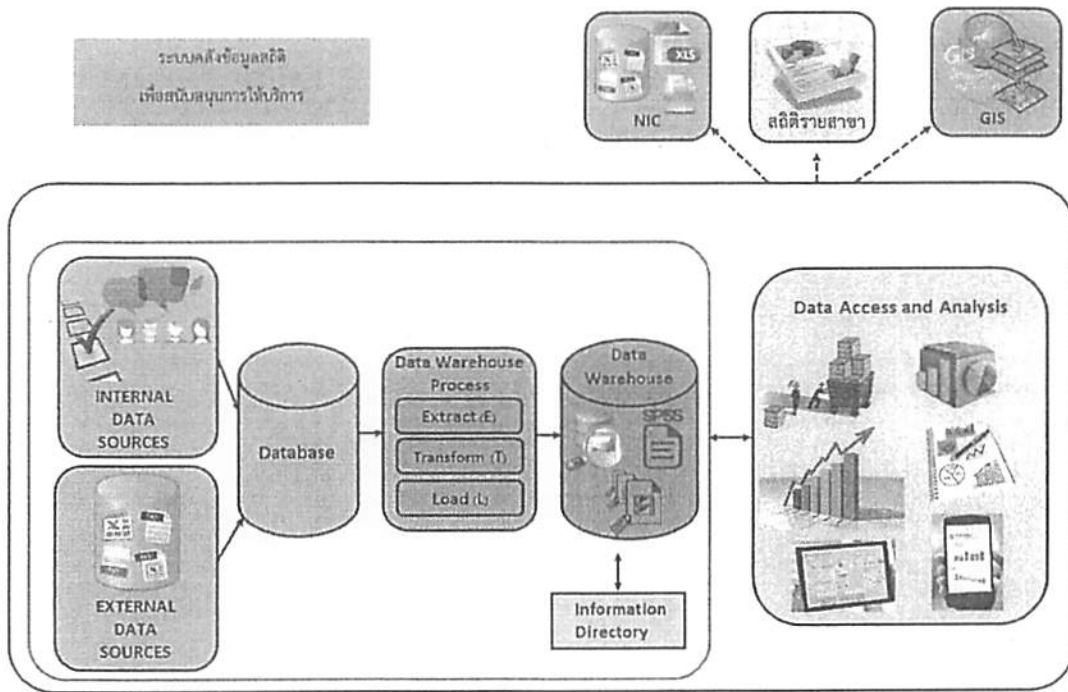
ระบบคลังข้อมูลสถิติ
เพื่อสนับสนุนการให้บริการ

NIC

XLS

สถิติรายสาขา

GIS

INTERNAL DATA SOURCES

EXTERNAL DATA SOURCES

Database

Data Warehouse Process

Extract (E)

Transform (T)

Load (L)

Data Warehouse

SPSS

Information Directory

Data Access and Analysis